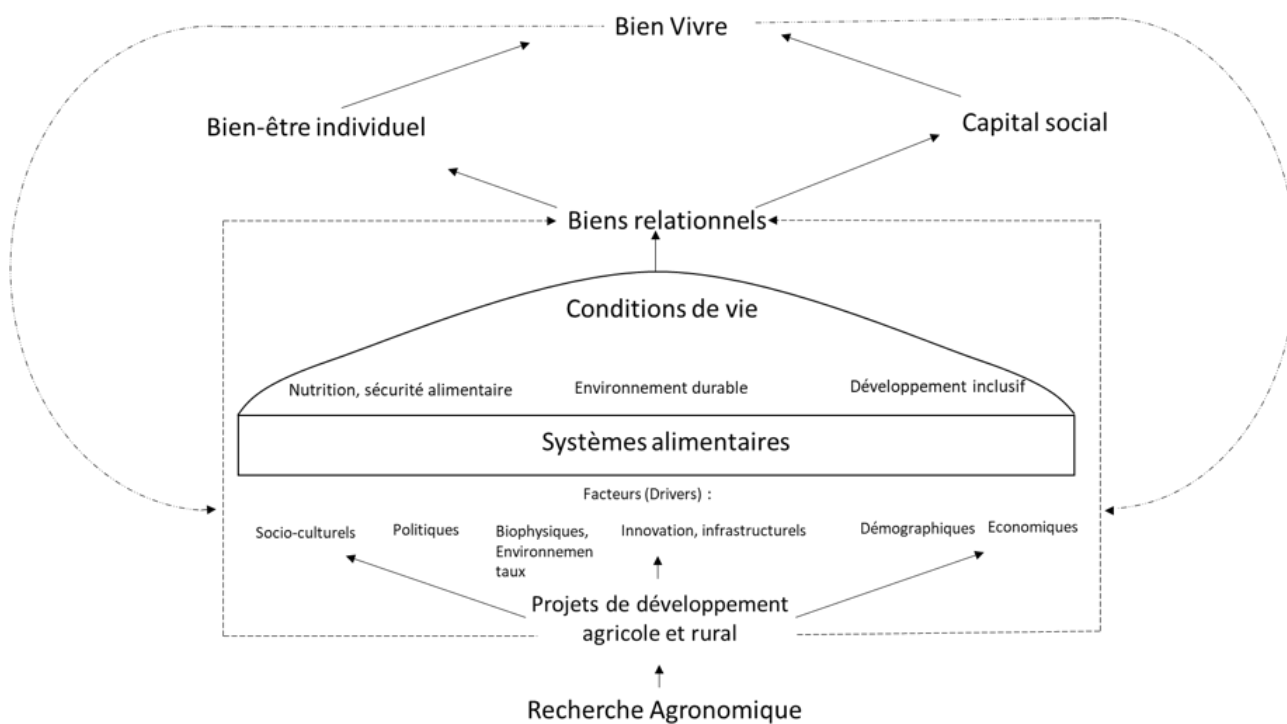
Bien Vivre

Bien-être individuel

Capital social

Biens relationnels

Conditions de vie

Nutrition, sécurité alimentaire

Environnement durable

Développement inclusif

Systèmes alimentaires

Facteurs (Drivers) :

Socio-culturels

Politiques

Biophysiques, Environnementaux

Innovation, infrastructurels

Démographiques

Economiques

Projets de développement agricole et rural

Recherche Agronomique